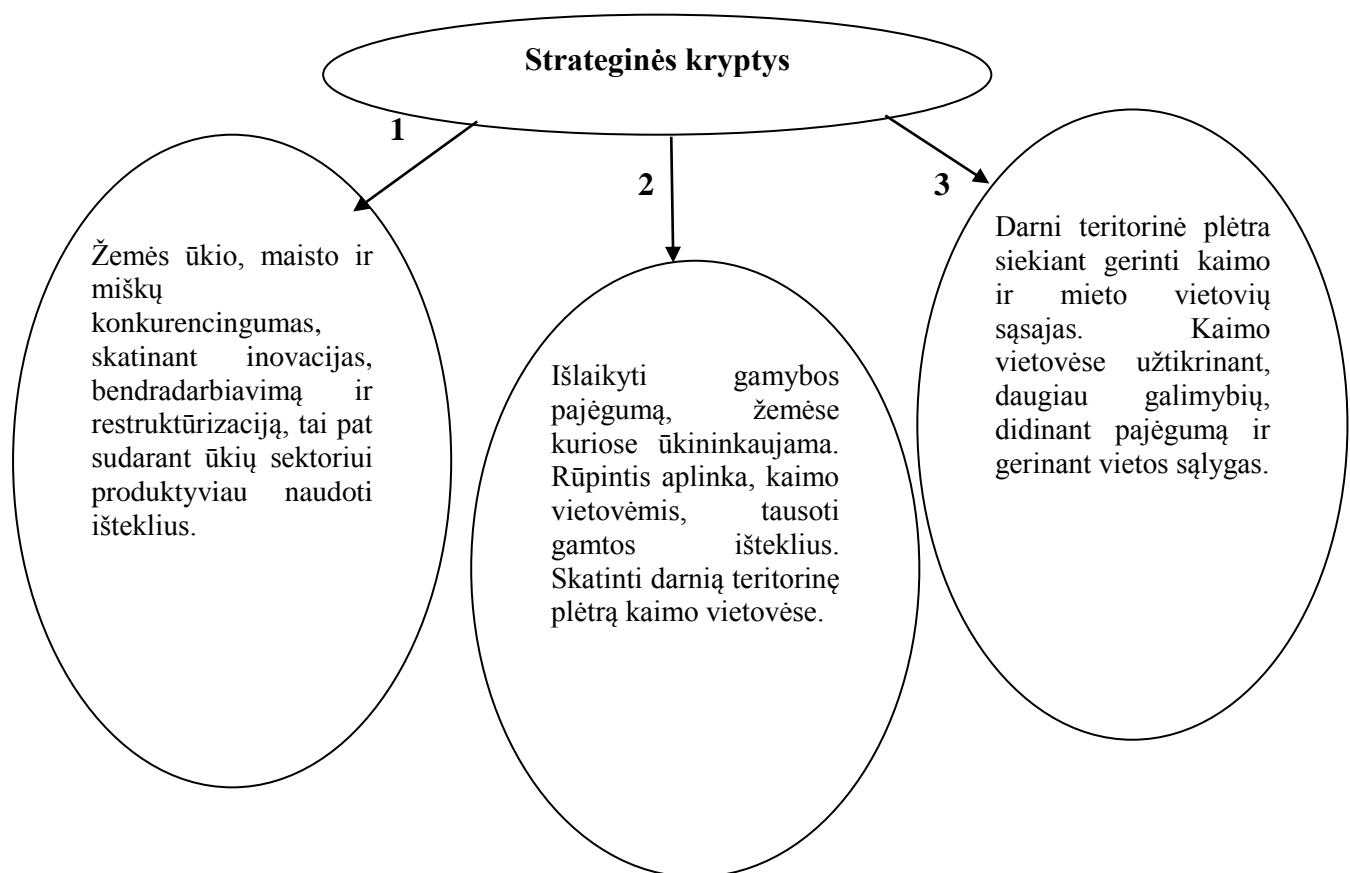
Strateginės kryptys

1

Žemės ūkio, maisto ir miškų konkurencingumas, skatinant inovacijas, bendradarbiavimą ir restruktūrizaciją, tai pat sudarant ūkių sektoriui produktyviau naudoti išteklius.

2

Išlaikyti gamybos pajėgumą, žemėse kuriose ūkininkaujama. Rūpintis aplinka, kaimo vietovėmis, tausoti gamtos išteklius. Skatinti darnią teritorinę plėtrą kaimo vietovėse.

3

Darni teritorinė plėtra siekiant gerinti kaimo ir mieto vietovių sąsajas. Kaimo vietovėse užtikrinant, daugiau galimybių, didinant pajėgumą ir gerinant vietos sąlygas.